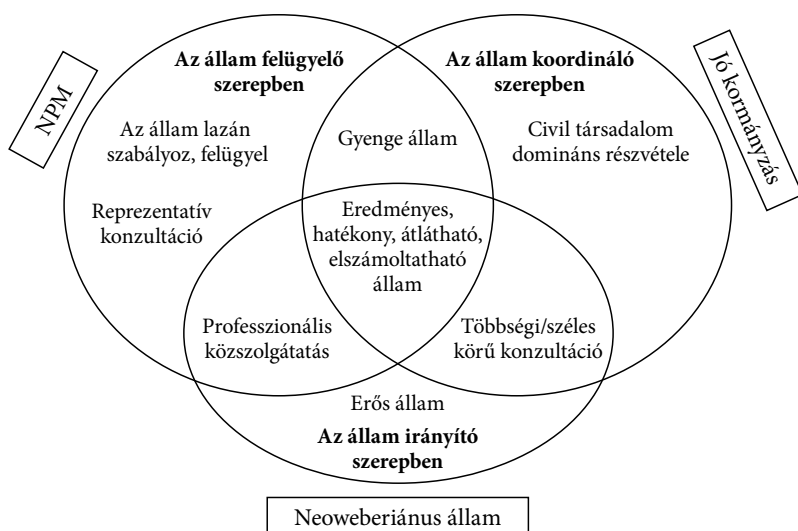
NPM

Az állam felügyelő szerepben

Az állam lazán szabályoz, felügyel

Reprezentatív konzultáció

Gyenge állam

Az állam koordináló szerepben

Civil társadalom domináns részvétele

Jó kormányzás

Eredményes, hatékony, átlátható, elszámoltatható állam

Professzionális közszolgátatás

Többségi/széles körű konzultáció

Erős állam

Az állam irányító szerepben

Neoweberiánus állam